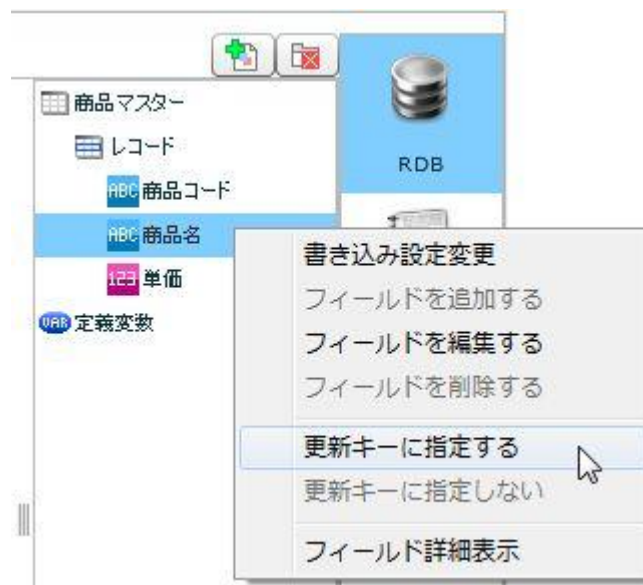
商品マスター
レコード
ABC 商品コード
ABC 商品名
123 単価
VAR 定義変数
RDB
書き込み設定変更
フィールドを追加する
フィールドを編集する
フィールドを削除する
更新キーに指定する
更新キーに指定しない
フィールド詳細表示